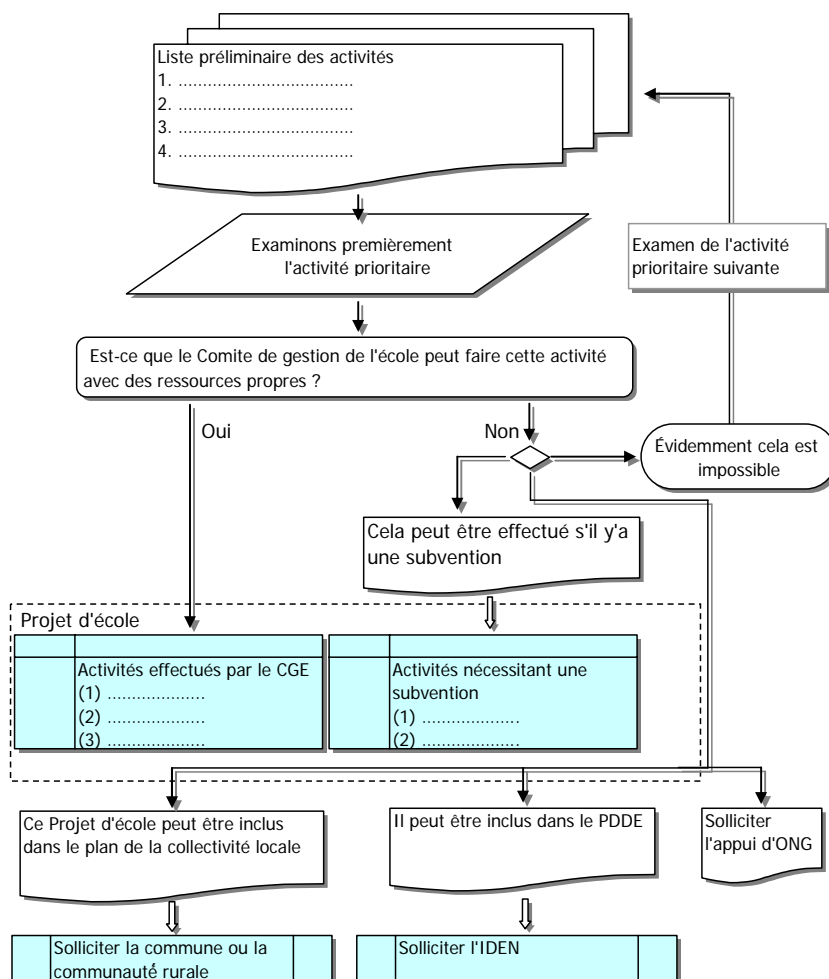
Liste préliminaire des activités
1. .....................................
2. .....................................
3. .....................................
4. .....................................

Examinons premièrement l'activité prioritaire

Examen de l'activité prioritaire suivante

Est-ce que le Comite de gestion de l'école peut faire cette activité avec des ressources propres ?

Oui

Non

Évidemment cela est impossible

Cela peut être effectué s'il y'a une subvention

Projet d'école

Activités effectués par le CGE
(1) ....................
(2) ....................
(3) ....................

Activités nécessitant une subvention
(1) ....................
(2) ....................

Ce Projet d'école peut être inclus dans le plan de la collectivité locale

Il peut être inclus dans le PDDE

Solliciter l'appui d'ONG

Solliciter la commune ou la communauté rurale

Solliciter l'IDEN